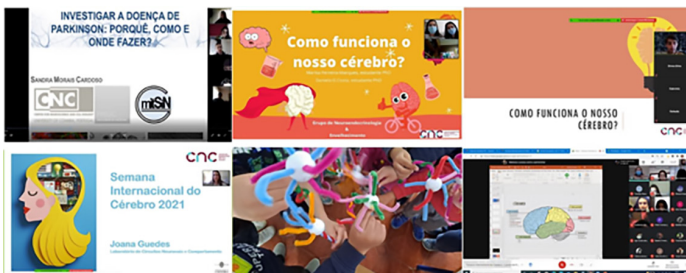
INVESTIGAR A DOENÇA DE PARKINSON: PORQUÊ, COMO E ONDE FAZER?

SANDRA MORAIS CARDOSO

CNC

MitSN

Como funciona o nosso cérebro?

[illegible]

Grupo de Neuroendocrinologia & Envelhecimento

cnc

COMO FUNCIONA O NOSSO CÉREBRO?

cnc

cnc

Semana Internacional do Cérebro 2021

Joana Guedes

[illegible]